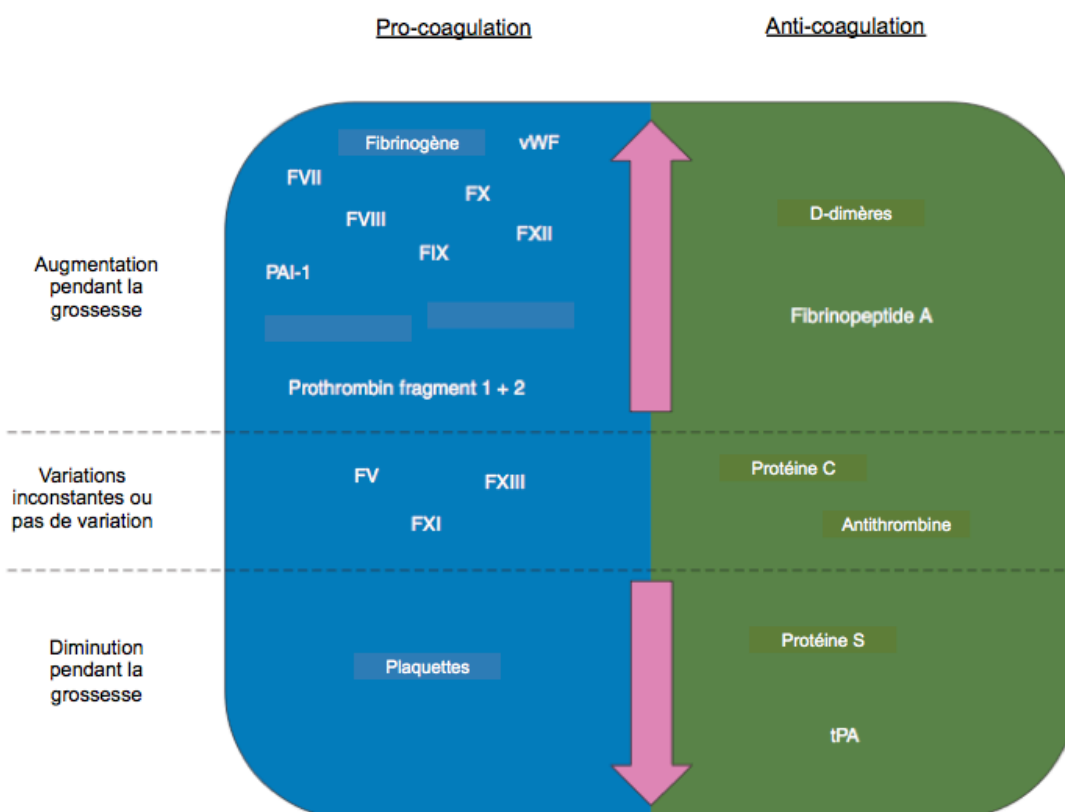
Pro-coagulation

Anti-coagulation

Augmentation pendant la grossesse

Fibrinogène

vWF

FVII

FX

FVIII

FXII

FIX

PAI-1

Prothrombin fragment 1 + 2

D-dimères

Fibrinopeptide A

Variations inconstantes ou pas de variation

FV

FXIII

FXI

Protéine C

Antithrombine

Diminution pendant la grossesse

Plaquettes

Protéine S

tPA